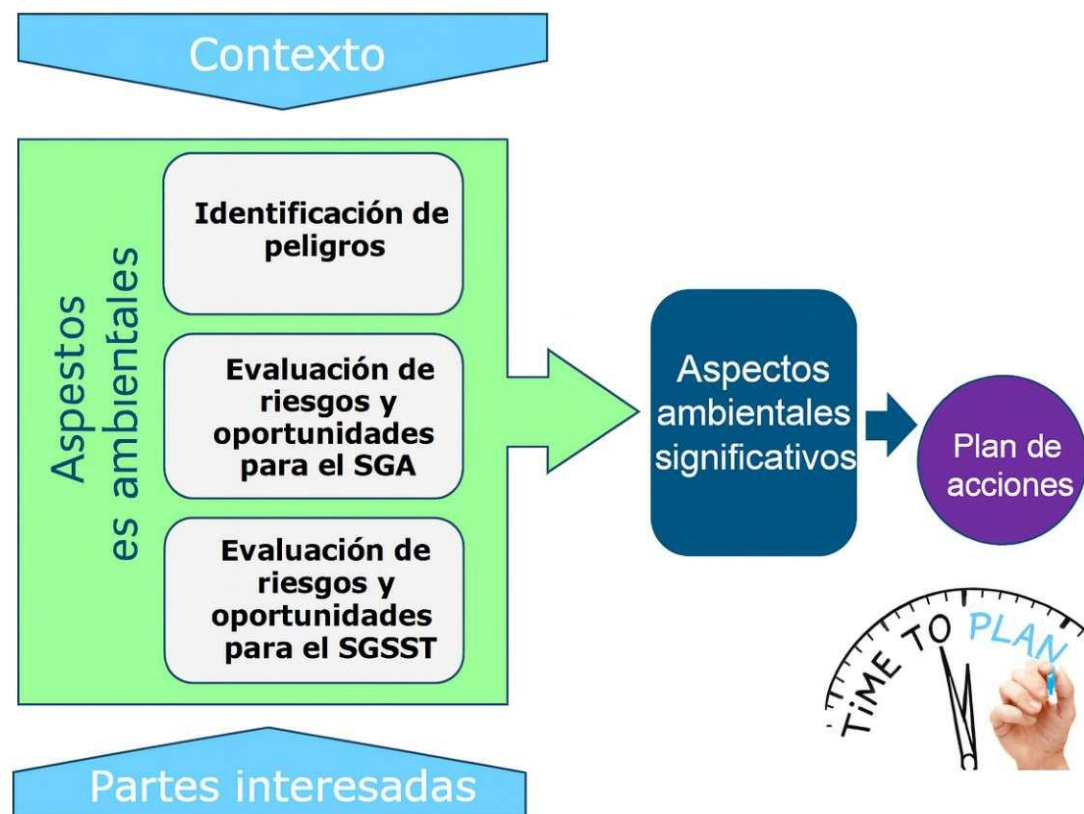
Contexto

Aspestos es ambientales

Identificación de peligros

Evaluación de riesgos y oportunidades para el SGA

Evaluación de riesgos y oportunidades para el SGSST

Aspectos ambientales significativos

Plan de acciones

TiME TO PLAN

Partes interesadas